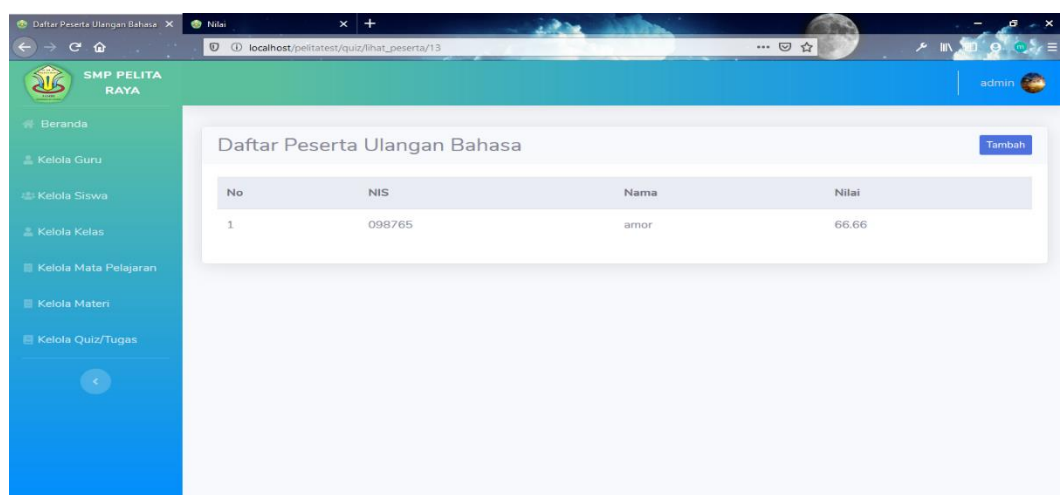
Daftar Peserta Ulangan Bahasa ×
Nilai ×
+
localhost/pelitatest/quiz/lihat_peserta/13
SMP PELITA RAYA
admin
Beranda
Kelola Guru
Kelola Siswa
Kelola Kelas
Kelola Mata Pelajaran
Kelola Materi
Kelola Quiz/Tugas
Daftar Peserta Ulangan Bahasa
Tambah

| No | NIS | Nama | Nilai |
|---|---|---|---|
| 1 | 098765 | amor | 66.66 |